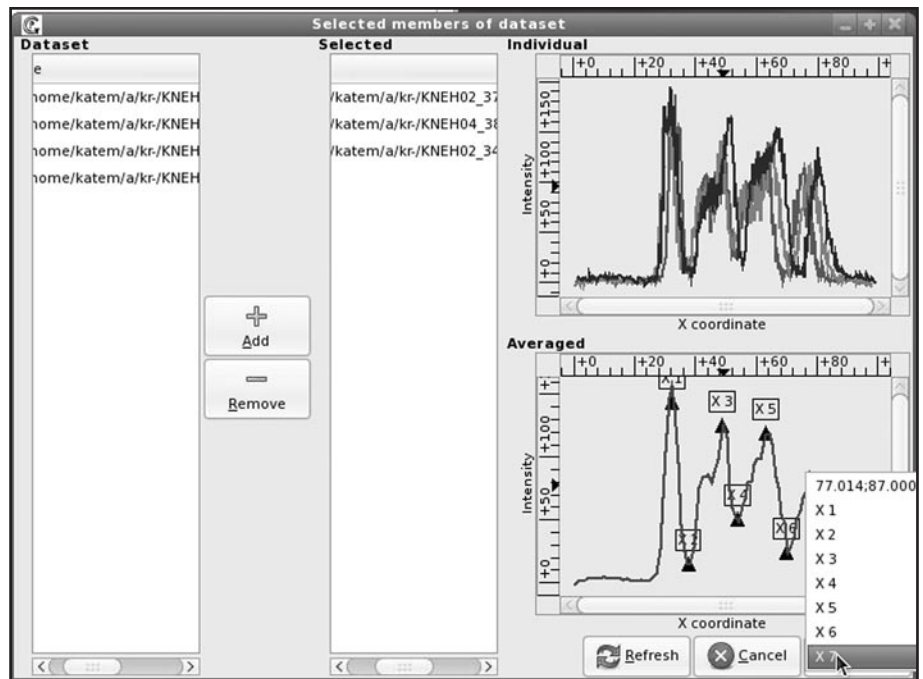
Selected members of dataset

Dataset
e
nome/katem/a/kr-/KNEH
nome/katem/a/kr-/KNEH
nome/katem/a/kr-/KNEH
nome/katem/a/kr-/KNEH

Add
Remove

Selected
/katem/a/kr-/KNEH02_37
/katem/a/kr-/KNEH04_38
/katem/a/kr-/KNEH02_34

Individual
+0 +20 +40 +60 +80 +
Intensity
+0 +50 +100 +150
X coordinate

Averaged
+0 +20 +40 +60 +80 +
Intensity
+0 +50 +100
X 1 X 2 X 3 X 4 X 5 X 6
X coordinate

77.014;87.000
X 1
X 2
X 3
X 4
X 5
X 6
X 7

Refresh
Cancel